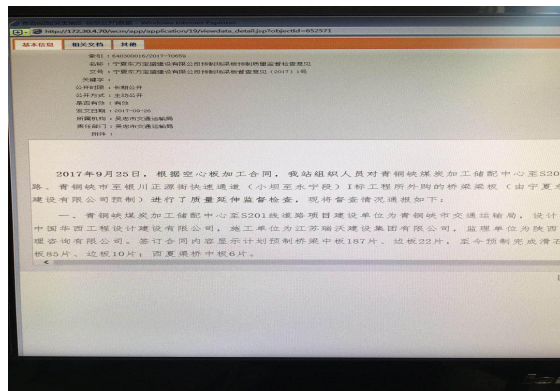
http://172.30.4.70/wcm/app/application/19/viewdata_detail.jsp?objectid=652571

基本信息 | 相关文档 | 其他

索引：640300016/2017-70656
名称：宁夏东方宝固建设有限公司预制桥梁板督查意见
文号：宁夏东方宝固建设有限公司预制桥梁板督查意见（2017）1号
关键字：
公开时限：长期公开
公开方式：主动公开
是否有效：有效
发文日期：2017-09-26
所属机构：吴忠市交通运输局
责任部门：吴忠市交通运输局
附件：

2017年9月25日，根据空心板加工合同，我站组织人员对青铜峡煤炭加工储配中心至S201路、青铜峡市至银川正源街快速通道（小坝至水宁段）I标工程所外购的桥梁梁板（由宁夏东方宝固建设有限公司预制）进行了质量延伸监督检查，现将督查情况通报如下：

一、青铜峡煤炭加工储配中心至S201线道路项目建设单位为青铜峡市交通运输局，设计单位为中国华西工程设计建设有限公司，施工单位为江苏瑞沃建设集团有限公司，监理单位为陕西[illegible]建设咨询有限公司。签订合同内容显示计划预制桥梁中板187片、边板22片，至今预制完成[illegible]板85片、边板10片；西夏渠桥中板6片。